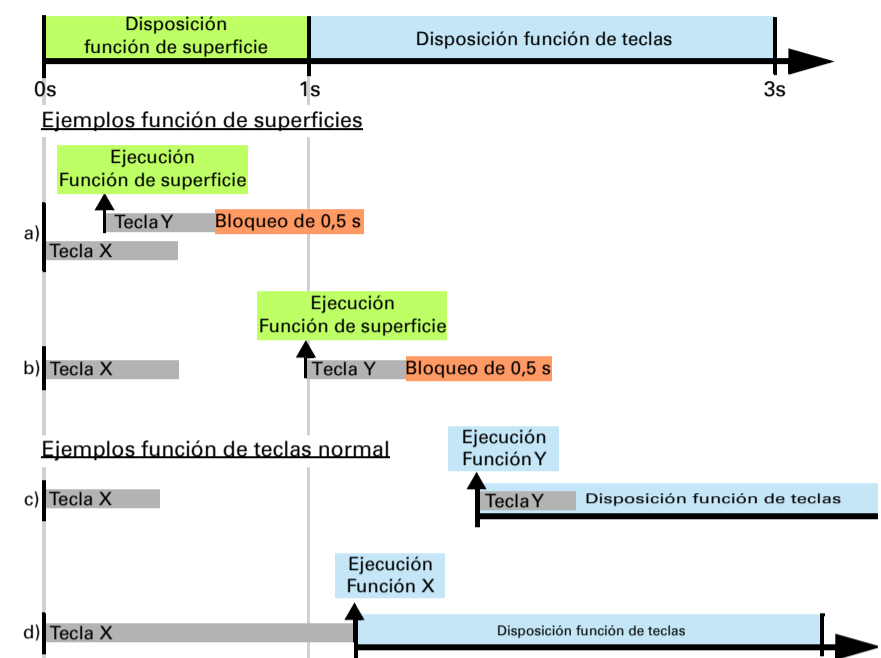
Disposición función de superficie

Disposición función de teclas

0s

1s

3s

Ejemplos función de superficies

Ejecución Función de superficie

a)

Tecla Y

Bloqueo de 0,5 s

Tecla X

Ejecución Función de superficie

b)

Tecla X

Tecla Y

Bloqueo de 0,5 s

Ejemplos función de teclas normal

Ejecución Función Y

c)

Tecla X

Tecla Y

Disposición función de teclas

Ejecución Función X

d)

Tecla X

Disposición función de teclas